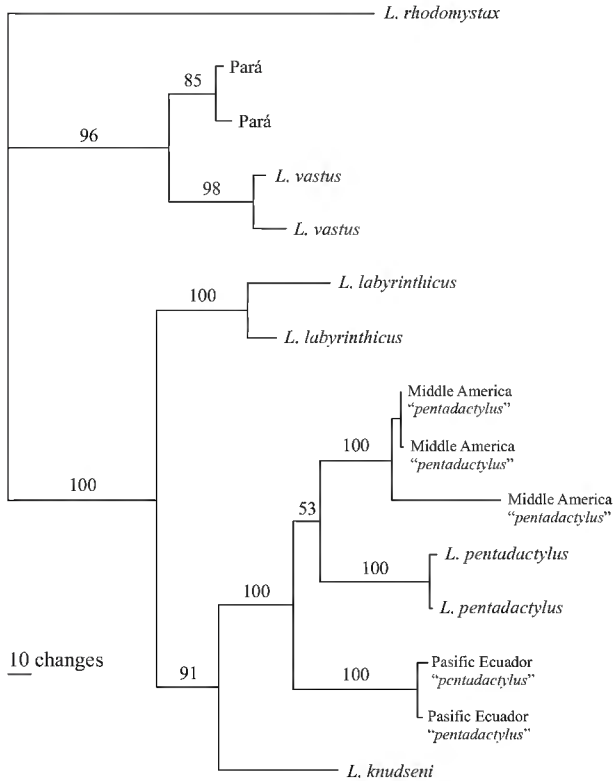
L. rhodomystax

96

85

Pará

Pará

98

L. vastus

L. vastus

100

L. labyrinthicus

L. labyrinthicus

100

Middle America "pentadactylus"

Middle America "pentadactylus"

Middle America "pentadactylus"

100

53

100

L. pentadactylus

L. pentadactylus

100

10 changes

91

100

Pasific Ecuador "pentadactylus"

Pasific Ecuador "pentadactylus"

L. knudseni